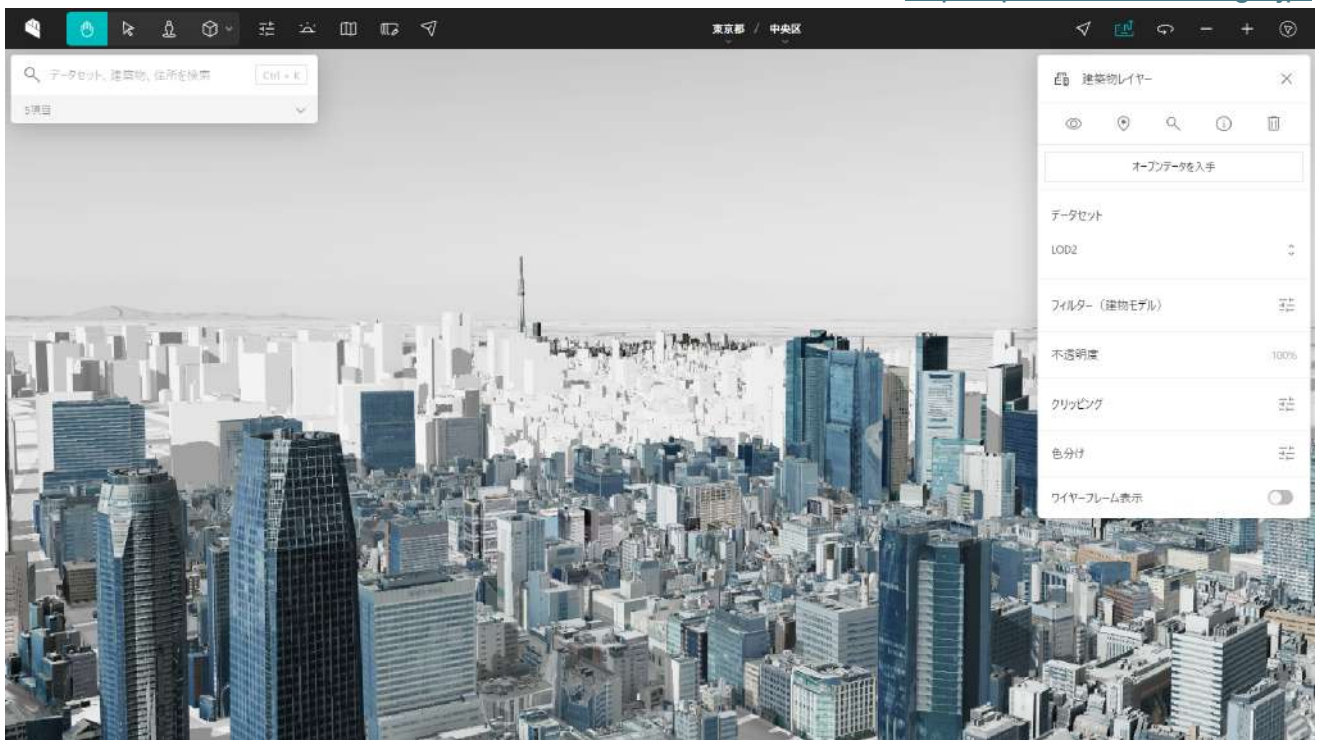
東京都 / 中央区

データセット、建築物、住所を検索 Ctrl + K

5項目

建築物レイヤー

オープンデータを入手

データセット

LOD2

フィルター（建物モデル）

不透明度

100%

クリッピング

色分け

ワイヤーフレーム表示